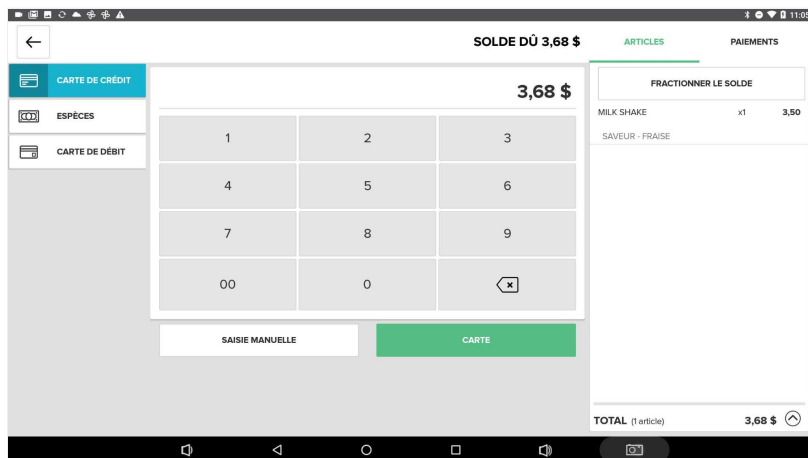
11:05

SOLDE DÛ 3,68 $

ARTICLES

PAIEMENTS

CARTE DE CRÉDIT

ESPÈCES

CARTE DE DÉBIT

3,68 $

| 1 | 2 | 3 |
|---|---|---|
| 4 | 5 | 6 |
| 7 | 8 | 9 |
| 00 | 0 | |

SAISIE MANUELLE

CARTE

FRACTIONNER LE SOLDE

MILK SHAKE x1 3,50

SAVEUR - FRAISE

TOTAL (1 article) 3,68 $